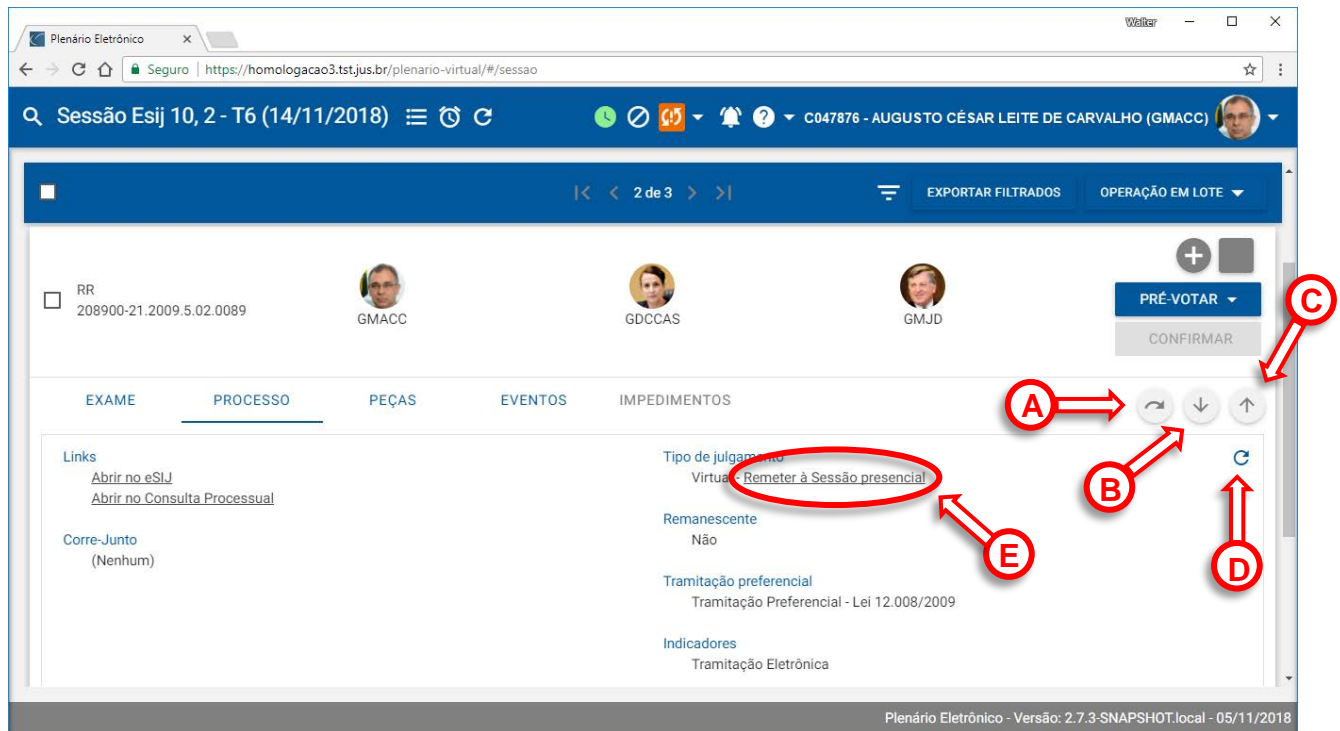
Plenário Eletrônico ×

Walter

Seguro | https://homologacao3.tst.jus.br/plenario-virtual/#/sessao

Sessão Esij 10, 2 - T6 (14/11/2018)

C047876 - AUGUSTO CÉSAR LEITE DE CARVALHO (GMACC)

2 de 3

EXPORTAR FILTRADOS

OPERAÇÃO EM LOTE

RR
208900-21.2009.5.02.0089

GMACC

GDCCAS

GMJD

PRÉ-VOTAR

CONFIRMAR

C

EXAME

PROCESSO

PEÇAS

EVENTOS

IMPEDIMENTOS

A

Links
Abrir no eSIJ
Abrir no Consulta Processual

Corre-Junto
(Nenhum)

Tipo de julgamento
Virtual - Remeter à Sessão presencial

B

Remanescente
Não

E

D

Tramitação preferencial
Tramitação Preferencial - Lei 12.008/2009

Indicadores
Tramitação Eletrônica

Plenário Eletrônico - Versão: 2.7.3-SNAPSHOT.local - 05/11/2018